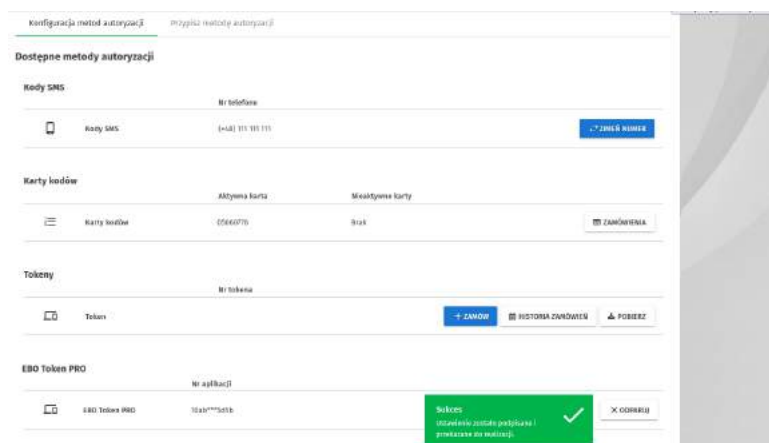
Konfiguracja metod autoryzacji   Przypisz metody autoryzacji

Dostępne metody autoryzacji

Kody SMS

Nr telefonu

Kody SMS   (+48) 111 111 111   ZMIEŃ NUMER

Karty kodów

Aktywna karta   Nieaktywne karty

Karty kodów   05666776   Brak   ZAMÓWIENIA

Tokeny

Nr tokena

Token   + ZAMÓW   HISTORIA ZAMÓWIEŃ   POBIERZ

EBO Token PRO

Nr aplikacji

EBO Token PRO   1Cab***5d5b   ODROCZ

Sukces
Ustawienia zostały podpisane i przekazane do realizacji.